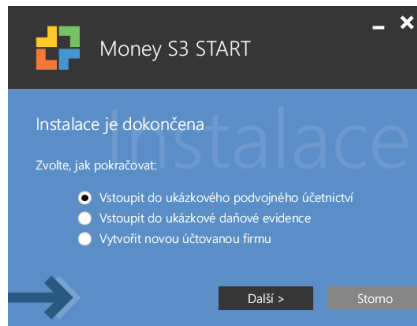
Money S3 START

Instalace

Instalace je dokončena

Zvolte, jak pokračovat:

Vstoupit do ukázkového podvojného účetnictví
Vstoupit do ukázkové daňové evidence
Vytvořit novou účtovanou firmu

Další >
Storno